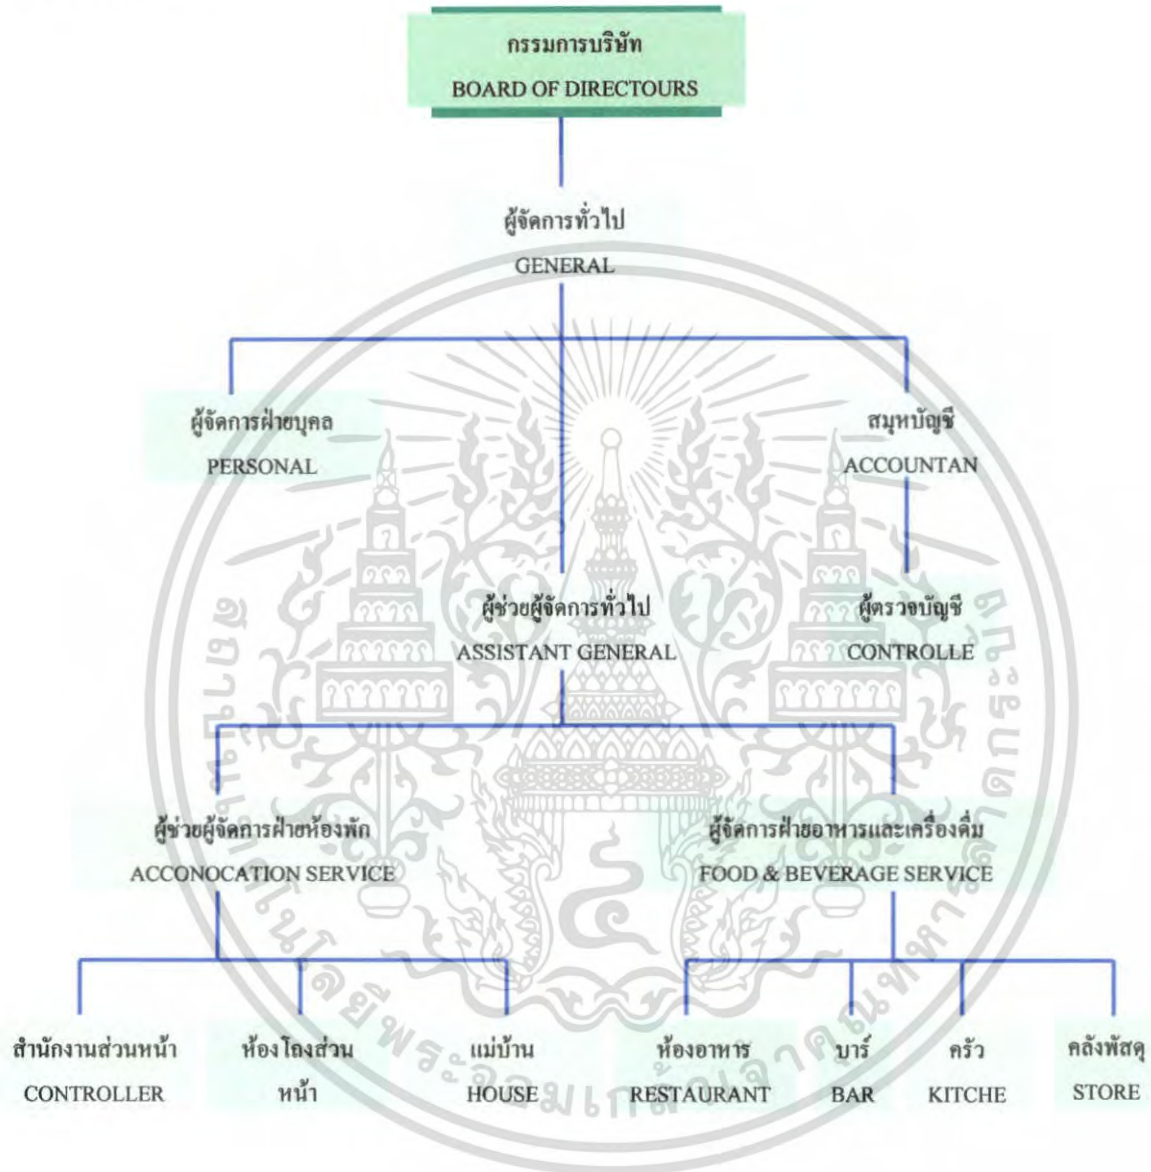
กรรมการบริษัท
BOARD OF DIRECTOURS

ผู้จัดการทั่วไป
GENERAL

ผู้จัดการฝ่ายบุคล
PERSONAL

สมุหบัญชี
ACCOUNTAN

ผู้ช่วยผู้จัดการทั่วไป
ASSISTANT GENERAL

ผู้ตรวจบัญชี
CONTROLLE

ผู้ช่วยผู้จัดการฝ่ายห้องพัก
ACCONOCATION SERVICE

ผู้จัดการฝ่ายอาหารและเครื่องดื่ม
FOOD & BEVERAGE SERVICE

สำนักงานส่วนหน้า
CONTROLLER

ห้องโถงส่วนหน้า

แม่บ้าน
HOUSE

ห้องอาหาร
RESTAURANT

บาร์
BAR

ครัว
KITCHE

คลังพัสดุ
STORE